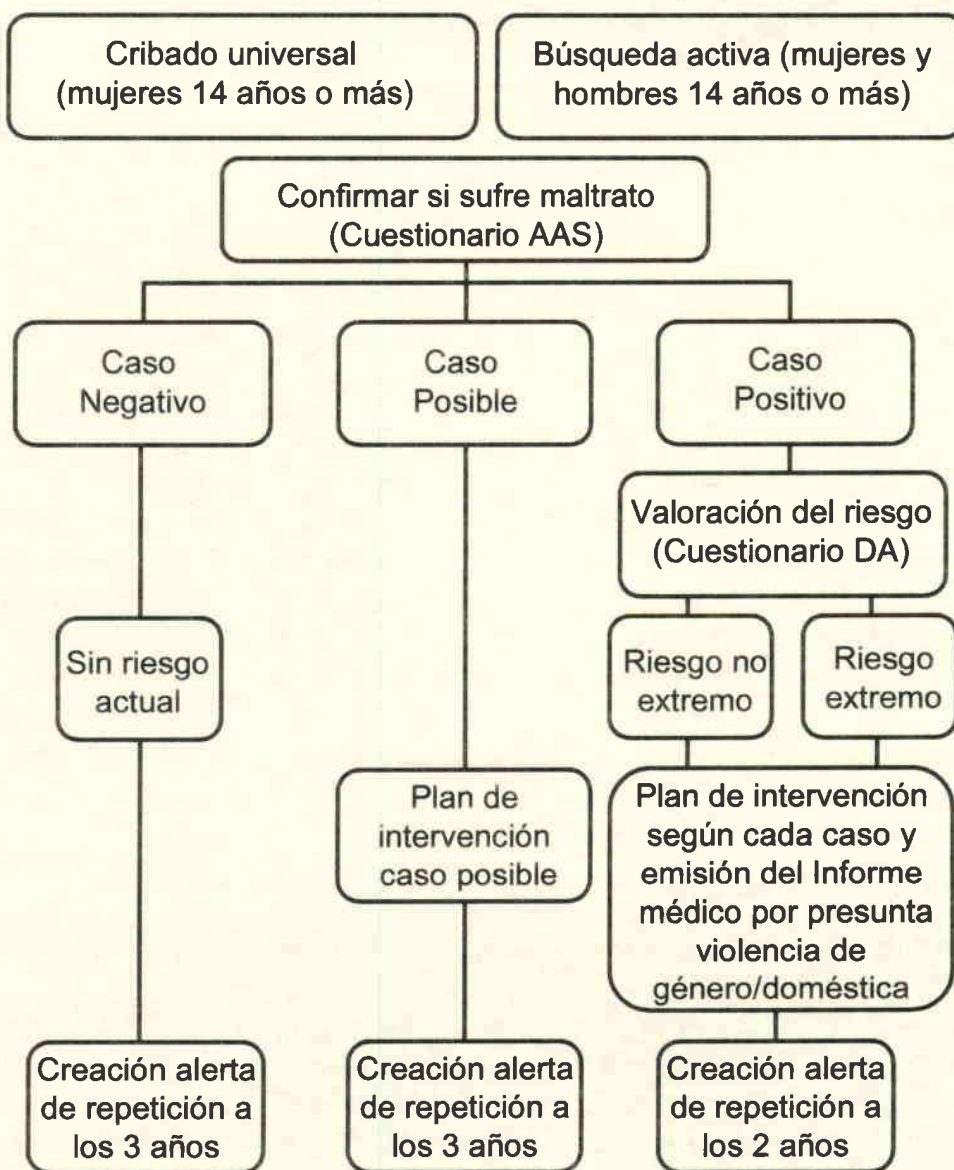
Cribado universal (mujeres 14 años o más)

Búsqueda activa (mujeres y hombres 14 años o más)

Confirmar si sufre maltrato (Cuestionario AAS)

Caso Negativo

Caso Posible

Caso Positivo

Valoración del riesgo (Cuestionario DA)

Sin riesgo actual

Riesgo no extremo

Riesgo extremo

Plan de intervención caso posible

Plan de intervención según cada caso y emisión del Informe médico por presunta violencia de género/doméstica

Creación alerta de repetición a los 3 años

Creación alerta de repetición a los 3 años

Creación alerta de repetición a los 2 años